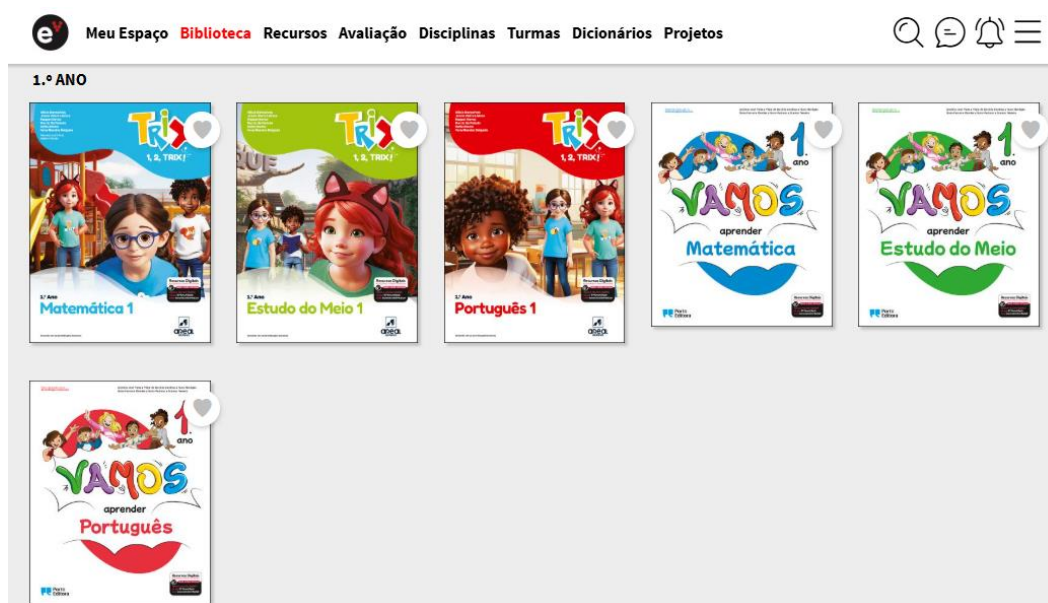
Meu Espaço Biblioteca Recursos Avaliação Disciplinas Turmas Dicionários Projetos

1.º ANO

TRIX 1, 2, TRIX!
1.º Ano
Matemática 1

TRIX 1, 2, TRIX!
1.º Ano
Estudo do Meio 1

TRIX 1, 2, TRIX!
1.º Ano
Português 1

1.º ano
VAMOS aprender
Matemática

1.º ano
VAMOS aprender
Estudo do Meio

1.º ano
VAMOS aprender
Português